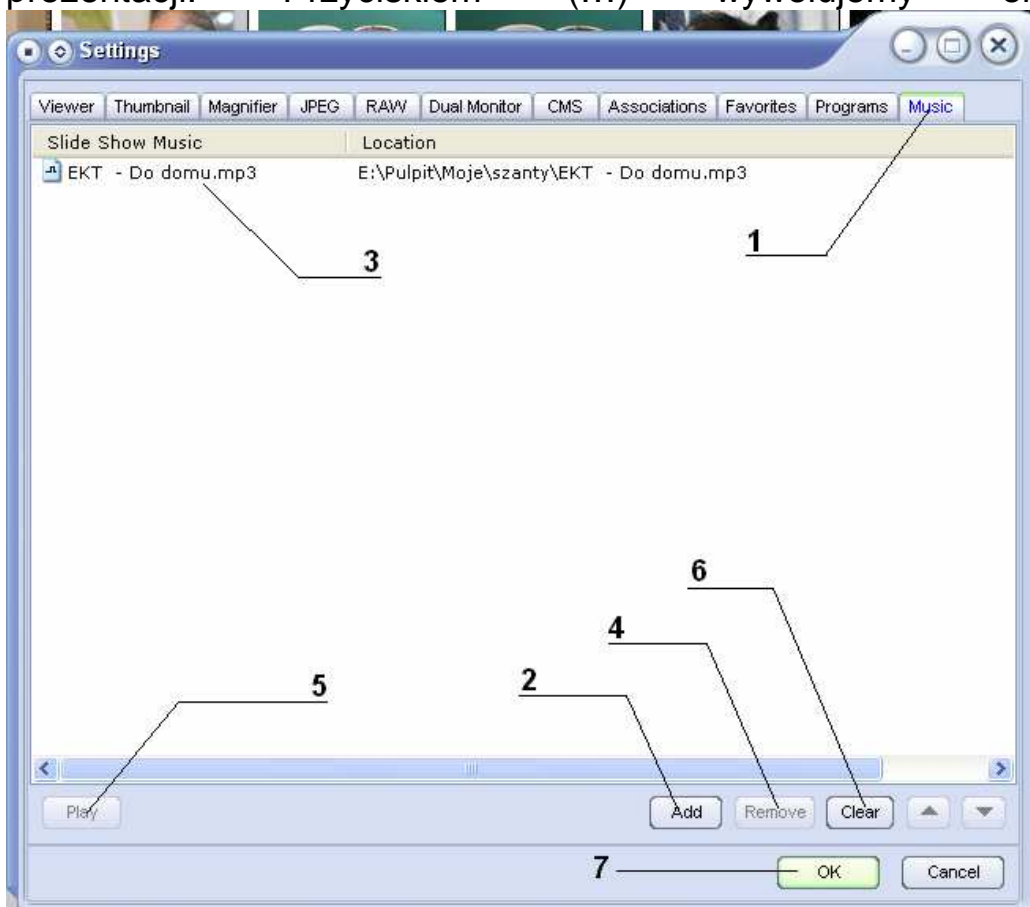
prezentacji. Przyciskiem (...) wywołujemy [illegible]

Settings

Viewer | Thumbnail | Magnifier | JPEG | RAW | Dual Monitor | CMS | Associations | Favorites | Programs | Music

| Slide Show Music | Location |
|---|---|
| EKT - Do domu.mp3 | E:\Pulpit\Moje\szanty\EKT - Do domu.mp3 |

1
3
6
4
5
2

Play
Add
Remove
Clear

7
OK
Cancel